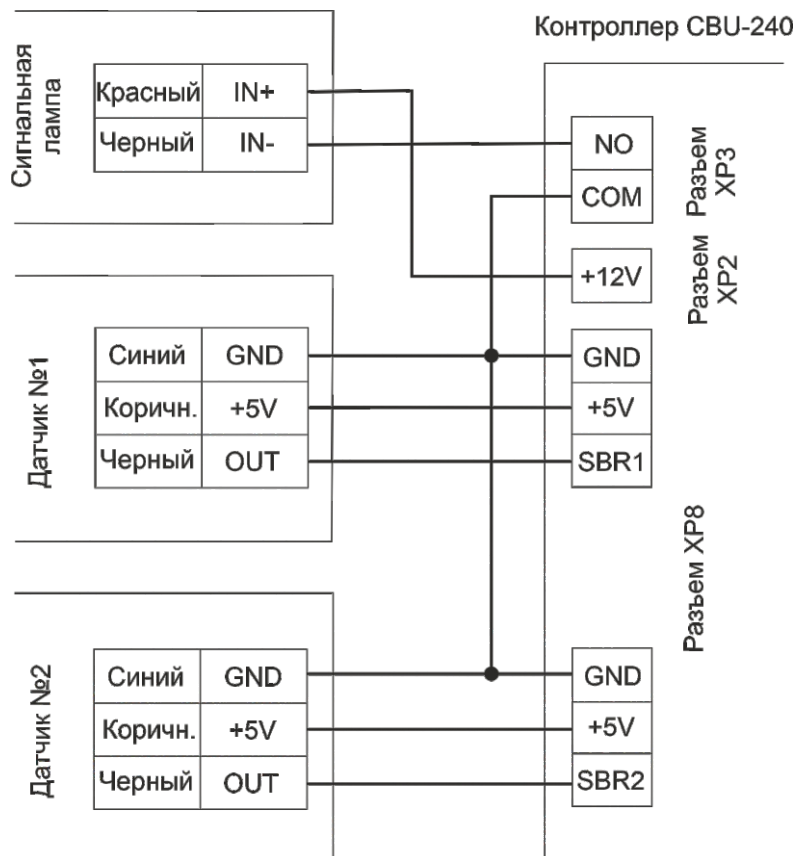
Контроллер CBU-240

Сигнальная лампа

| Красный | IN+ |
|---|---|
| Черный | IN- |

NO
COM
Разъем XP3

+12V
Разъем XP2

Датчик №1

| Синий | GND |
|---|---|
| Коричн. | +5V |
| Черный | OUT |

GND
+5V
SBR1

Разъем XP8

Датчик №2

| Синий | GND |
|---|---|
| Коричн. | +5V |
| Черный | OUT |

GND
+5V
SBR2